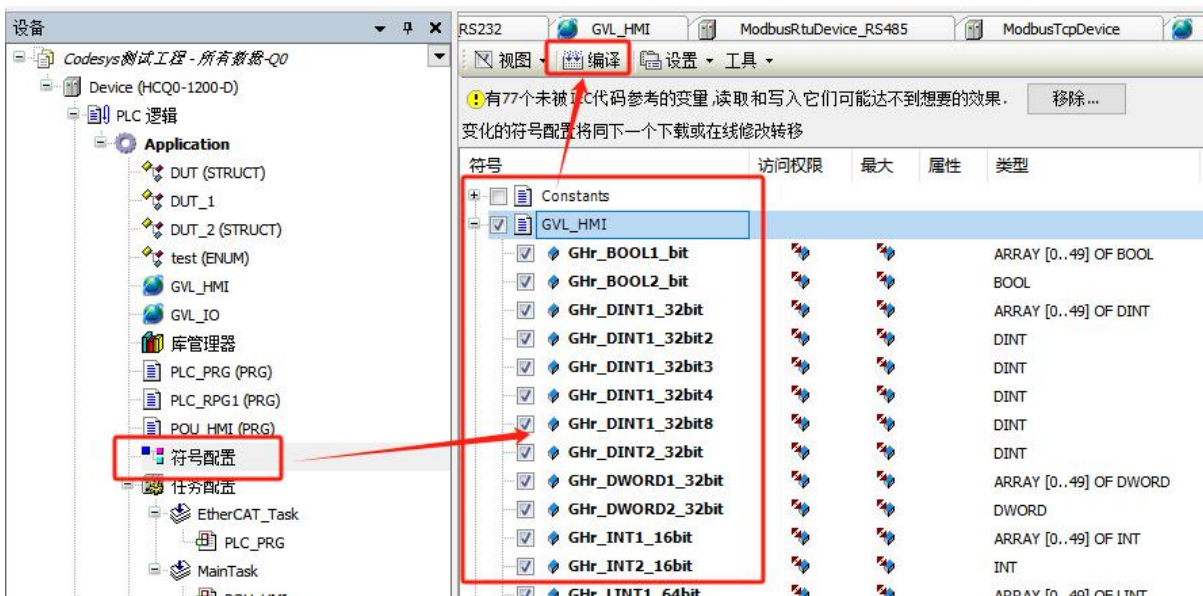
设备

Codesys测试工程 - 所有数据-Q0
Device (HCQ0-1200-D)
PLC 逻辑
Application
DUT (STRUCT)
DUT_1
DUT_2 (STRUCT)
test (ENUM)
GVL_HMI
GVL_IO
库管理器
PLC_PRG (PRG)
PLC_RPG1 (PRG)
POU_HMI (PRG)
符号配置
任务配置
EtherCAT_Task
PLC_PRG
MainTask

RS232 | GVL_HMI | ModbusRtuDevice_RS485 | ModbusTcpDevice

视图 | 编译 | 设置 | 工具

有77个未被IEC代码参考的变量,读取和写入它们可能达不到想要的效果. 移除...

变化的符号配置将同下一个下载或在线修改转移

| 符号 | 访问权限 | 最大 | 属性 | 类型 |
|---|---|---|---|---|
| Constants | | | | |
| GVL_HMI | | | | |
| GHr_BOOL1_bit | | | | ARRAY [0..49] OF BOOL |
| GHr_BOOL2_bit | | | | BOOL |
| GHr_DINT1_32bit | | | | ARRAY [0..49] OF DINT |
| GHr_DINT1_32bit2 | | | | DINT |
| GHr_DINT1_32bit3 | | | | DINT |
| GHr_DINT1_32bit4 | | | | DINT |
| GHr_DINT1_32bit8 | | | | DINT |
| GHr_DINT2_32bit | | | | DINT |
| GHr_DWORD1_32bit | | | | ARRAY [0..49] OF DWORD |
| GHr_DWORD2_32bit | | | | DWORD |
| GHr_INT1_16bit | | | | ARRAY [0..49] OF INT |
| GHr_INT2_16bit | | | | INT |
| GHr_LINT1_64bit | | | | ARRAY [0..49] OF LINT |